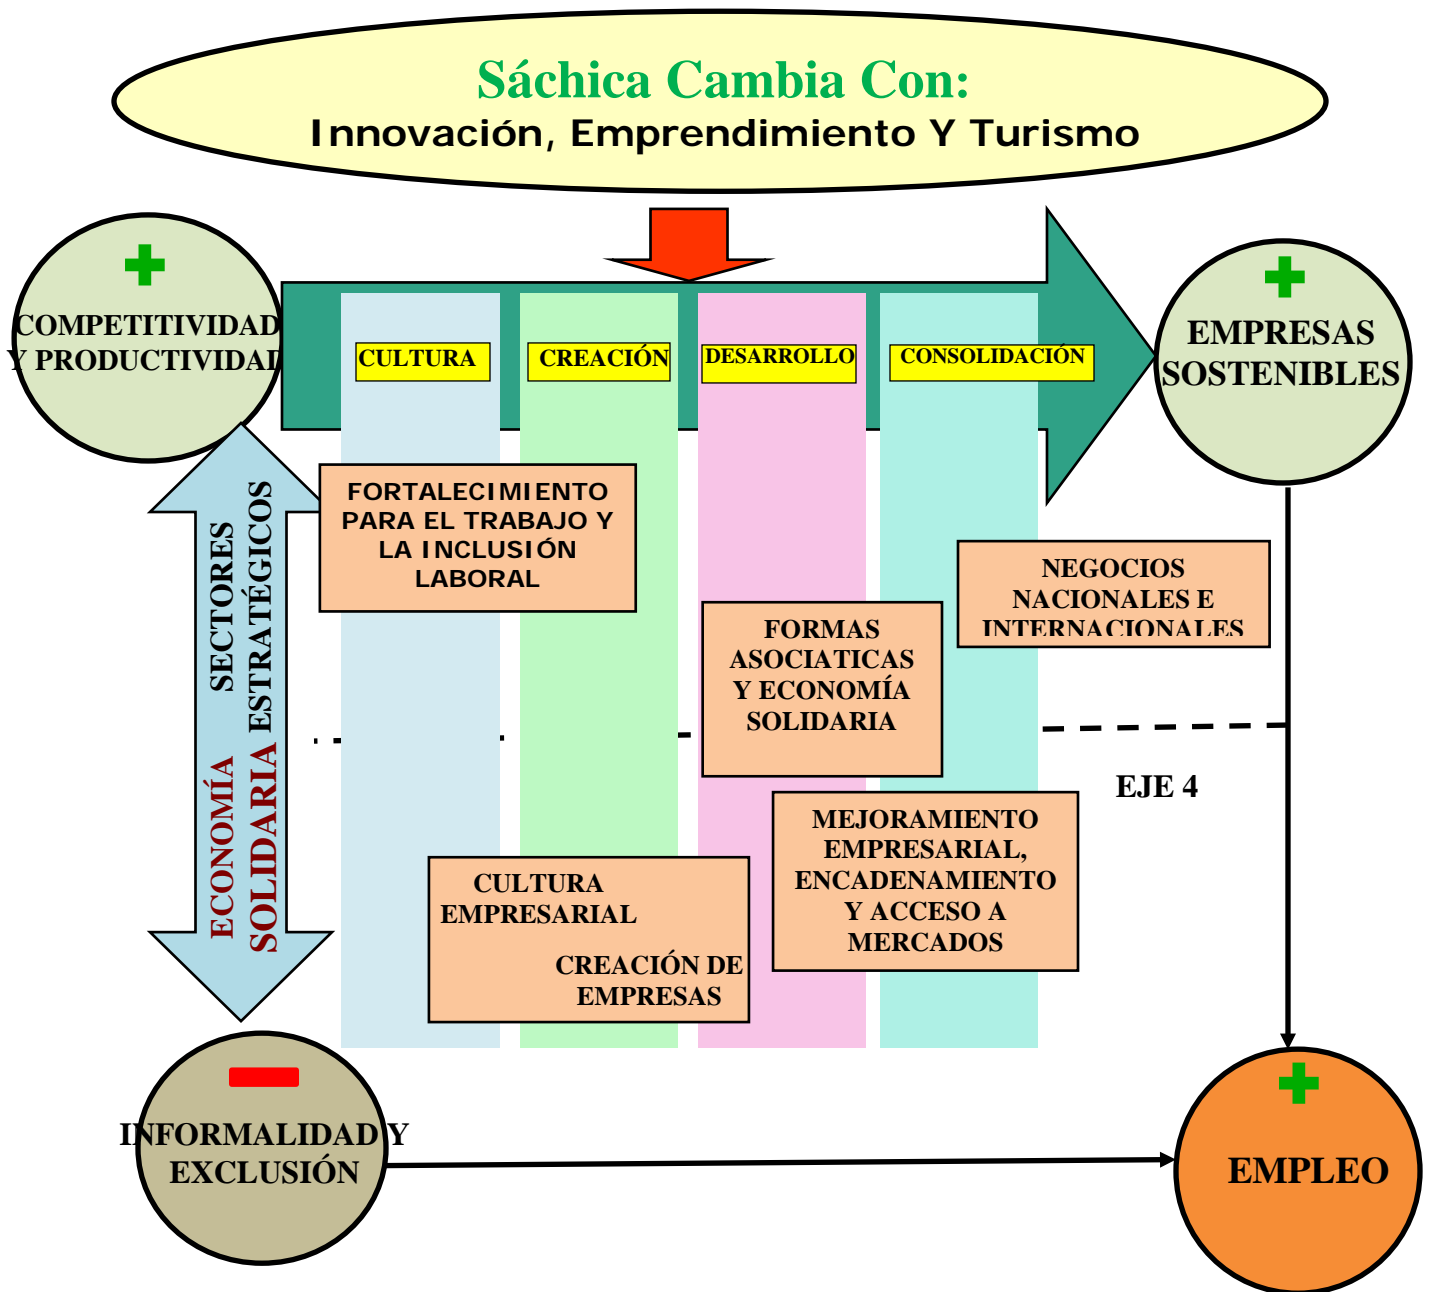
Sáchica Cambia Con:
Innovación, Emprendimiento Y Turismo

COMPETITIVIDAD Y PRODUCTIVIDAD

CULTURA

CREACIÓN

DESARROLLO

CONSOLIDACIÓN

EMPRESAS SOSTENIBLES

SECTORES ESTRATÉGICOS

ECONOMÍA SOLIDARIA

FORTALECIMIENTO PARA EL TRABAJO Y LA INCLUSIÓN LABORAL

NEGOCIOS NACIONALES E INTERNACIONALES

FORMAS ASOCIATICAS Y ECONOMÍA SOLIDARIA

EJE 4

MEJORAMIENTO EMPRESARIAL, ENCADENAMIENTO Y ACCESO A MERCADOS

CULTURA EMPRESARIAL

CREACIÓN DE EMPRESAS

INFORMALIDAD Y EXCLUSIÓN

EMPLEO